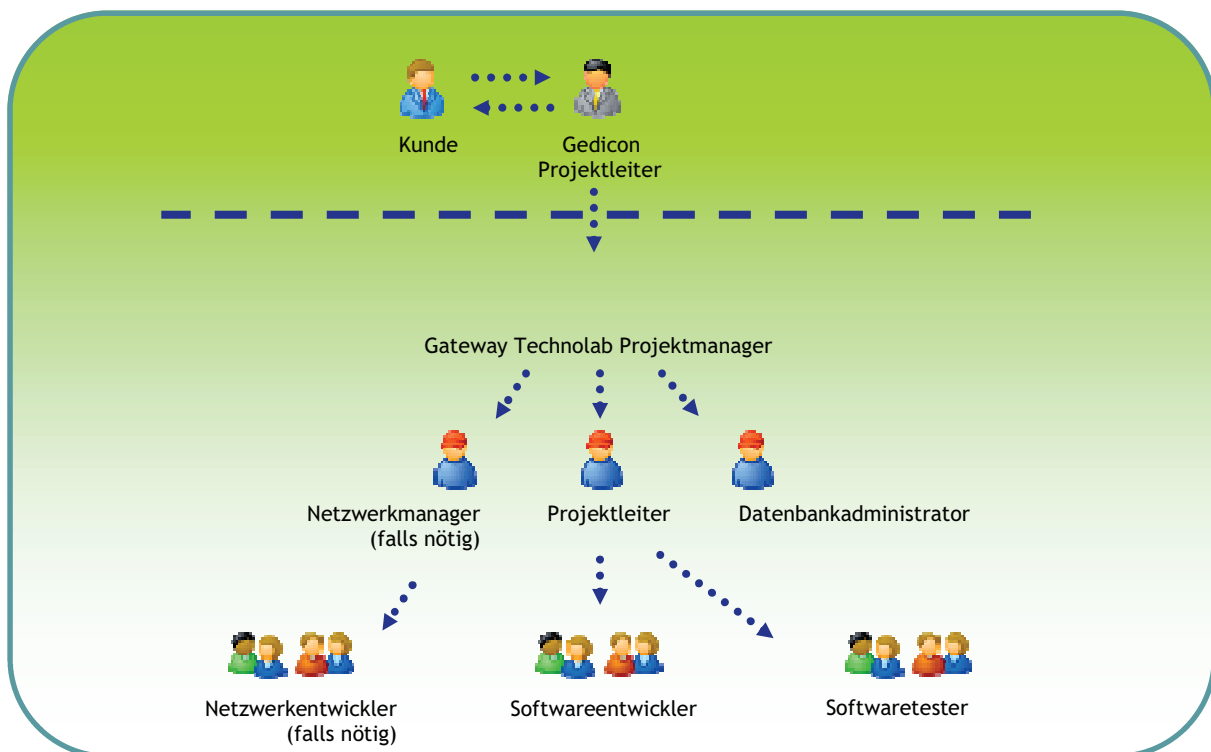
Kunde

Gedicon Projektleiter

Gateway Technolab Projektmanager

Netzwerkmanager (falls nötig)

Projektleiter

Datenbankadministrator

Netzwerkentwickler (falls nötig)

Softwareentwickler

Softwaretester